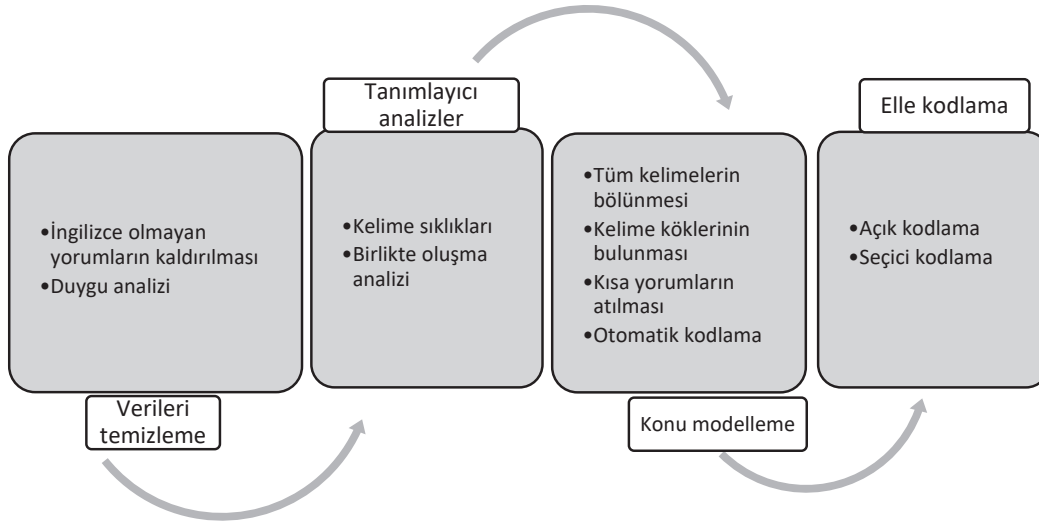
Verileri temizleme

•İngilizce olmayan yorumların kaldırılması
•Duygu analizi

Tanımlayıcı analizler

•Kelime sıklıkları
•Birlikte oluşma analizi

Konu modelleme

•Tüm kelimelerin bölünmesi
•Kelime köklerinin bulunması
•Kısa yorumların atılması
•Otomatik kodlama

Elle kodlama

•Açık kodlama
•Seçici kodlama